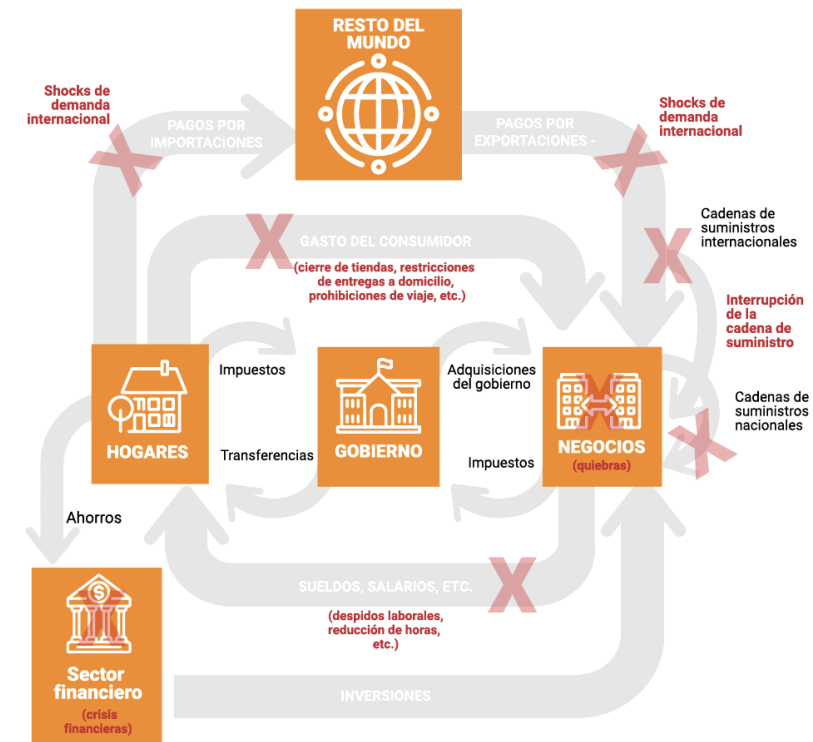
RESTO DEL MUNDO

Shocks de demanda internacional

PAGOS POR IMPORTACIONES

PAGOS POR EXPORTACIONES -

Shocks de demanda internacional

Cadenas de suministros internacionales

GASTO DEL CONSUMIDOR

(cierre de tiendas, restricciones de entregas a domicilio, prohibiciones de viaje, etc.)

Interrupción de la cadena de suministro

Impuestos

Adquisiciones del gobierno

Cadenas de suministros nacionales

HOGARES

Transferencias

GOBIERNO

Impuestos

NEGOCIOS

(quiebras)

Ahorros

SUELDOS, SALARIOS, ETC.

(despidos laborales, reducción de horas, etc.)

Sector financiero

(crisis financieras)

INVERSIONES